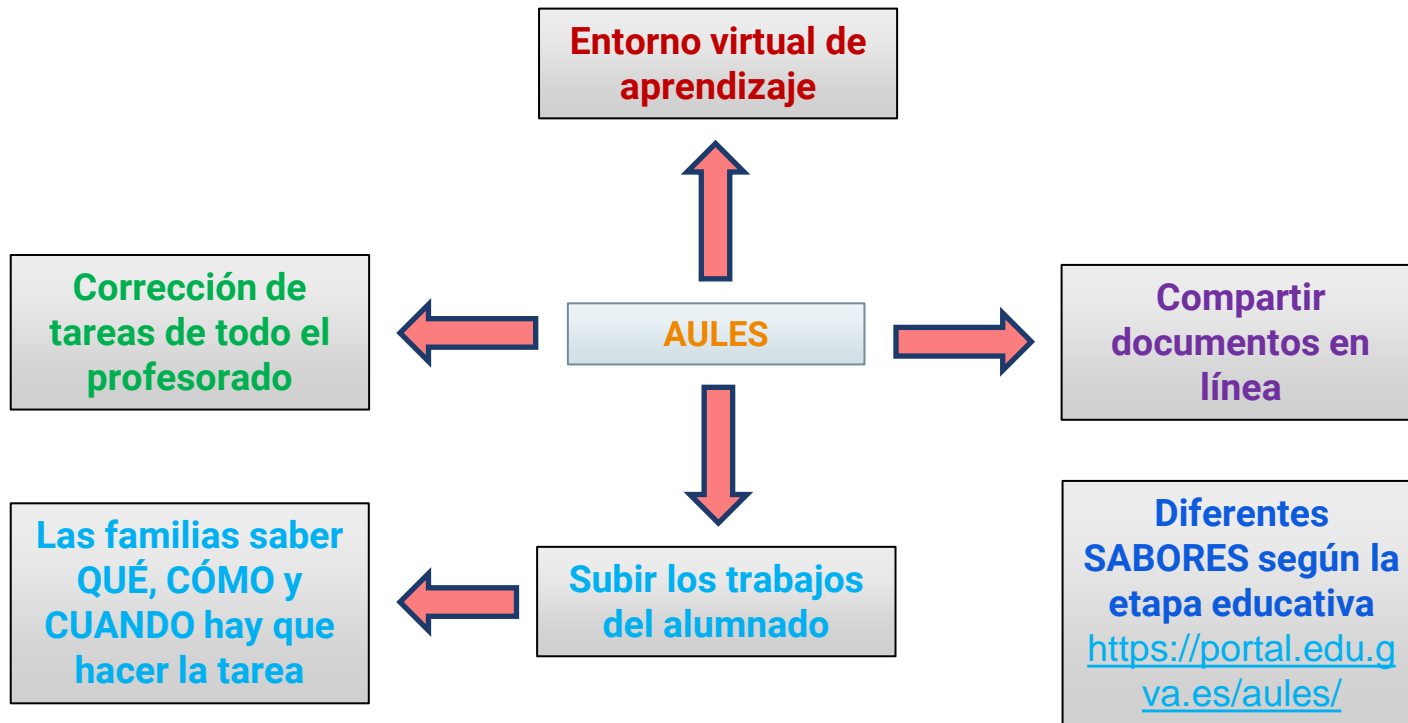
Entorno virtual de aprendizaje

Corrección de tareas de todo el profesorado

AULES

Compartir documentos en línea

Las familias saber QUÉ, CÓMO y CUANDO hay que hacer la tarea

Subir los trabajos del alumnado

Diferentes SABORES según la etapa educativa https://portal.edu.gva.es/aules/